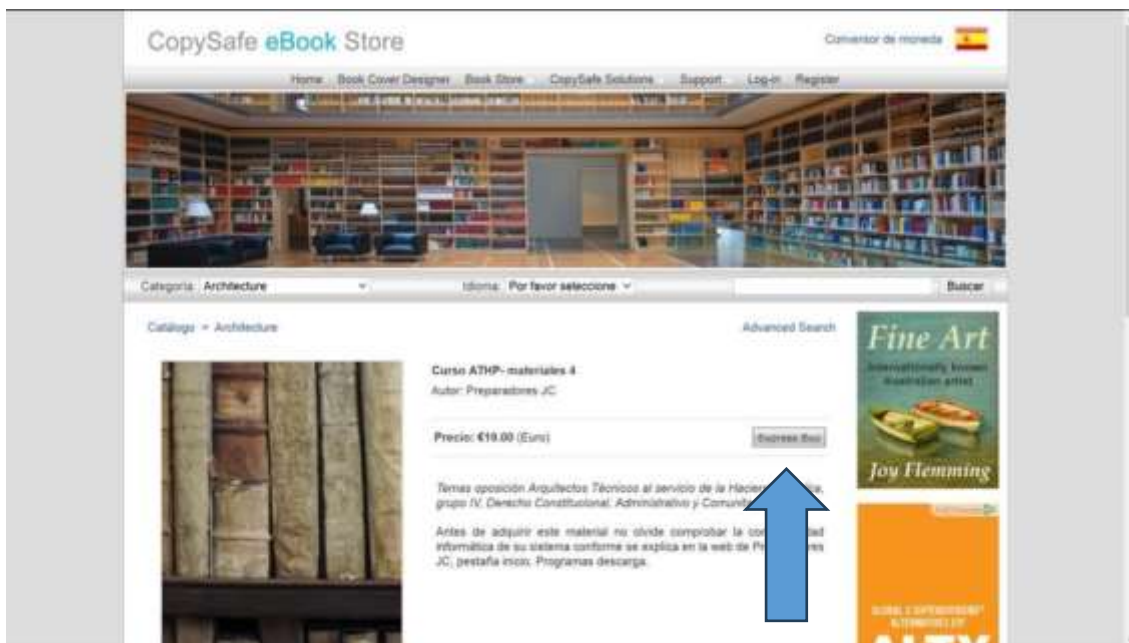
CopySafe eBook Store

Conversor de moneda

Home Book Cover Designer Book Store CopySafe Solutions Support Log-in Register

Categoría Architecture

Idioma Por favor seleccione

Buscar

Catálogo » Architecture

Advanced Search

Curso ATHP- materiales 4

Autor: Preparadores JC

Precio: €19.00 (Euro)

Express Buy

Temas oposición Arquitectos Técnicos al servicio de la Hacienda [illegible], grupo IV. Derecho Constitucional, Administrativo y Comunit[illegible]

Antes de adquirir este material no olvide comprobar la co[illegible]dad informática de su sistema conforme se explica en la web de Pr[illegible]res JC, pestaña inicio, Programas descarga.

Fine Art

Internationally known illustration artist

Joy Flemming

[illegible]